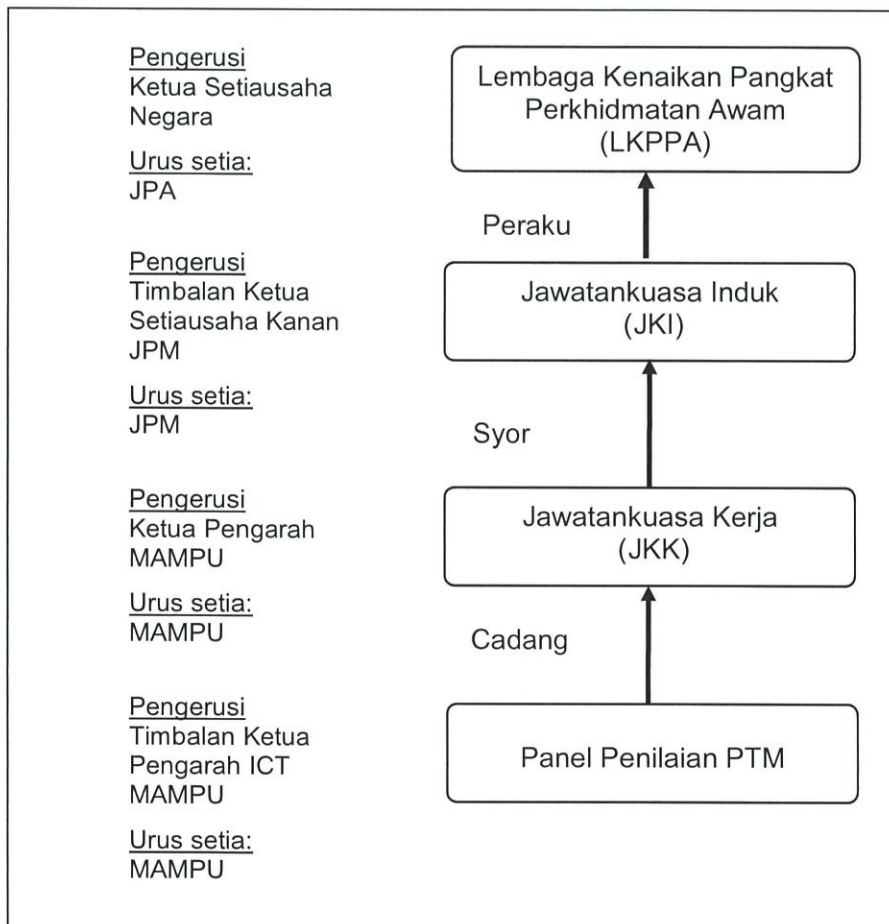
Pengerusi
Ketua Setiausaha Negara

Urus setia:
JPA

Lembaga Kenaikan Pangkat Perkhidmatan Awam (LKPPA)

Peraku

Pengerusi
Timbalan Ketua Setiausaha Kanan JPM

Urus setia:
JPM

Jawatankuasa Induk (JKI)

Syor

Pengerusi
Ketua Pengarah MAMPU

Urus setia:
MAMPU

Jawatankuasa Kerja (JKK)

Cadang

Pengerusi
Timbalan Ketua Pengarah ICT MAMPU

Urus setia:
MAMPU

Panel Penilaian PTM